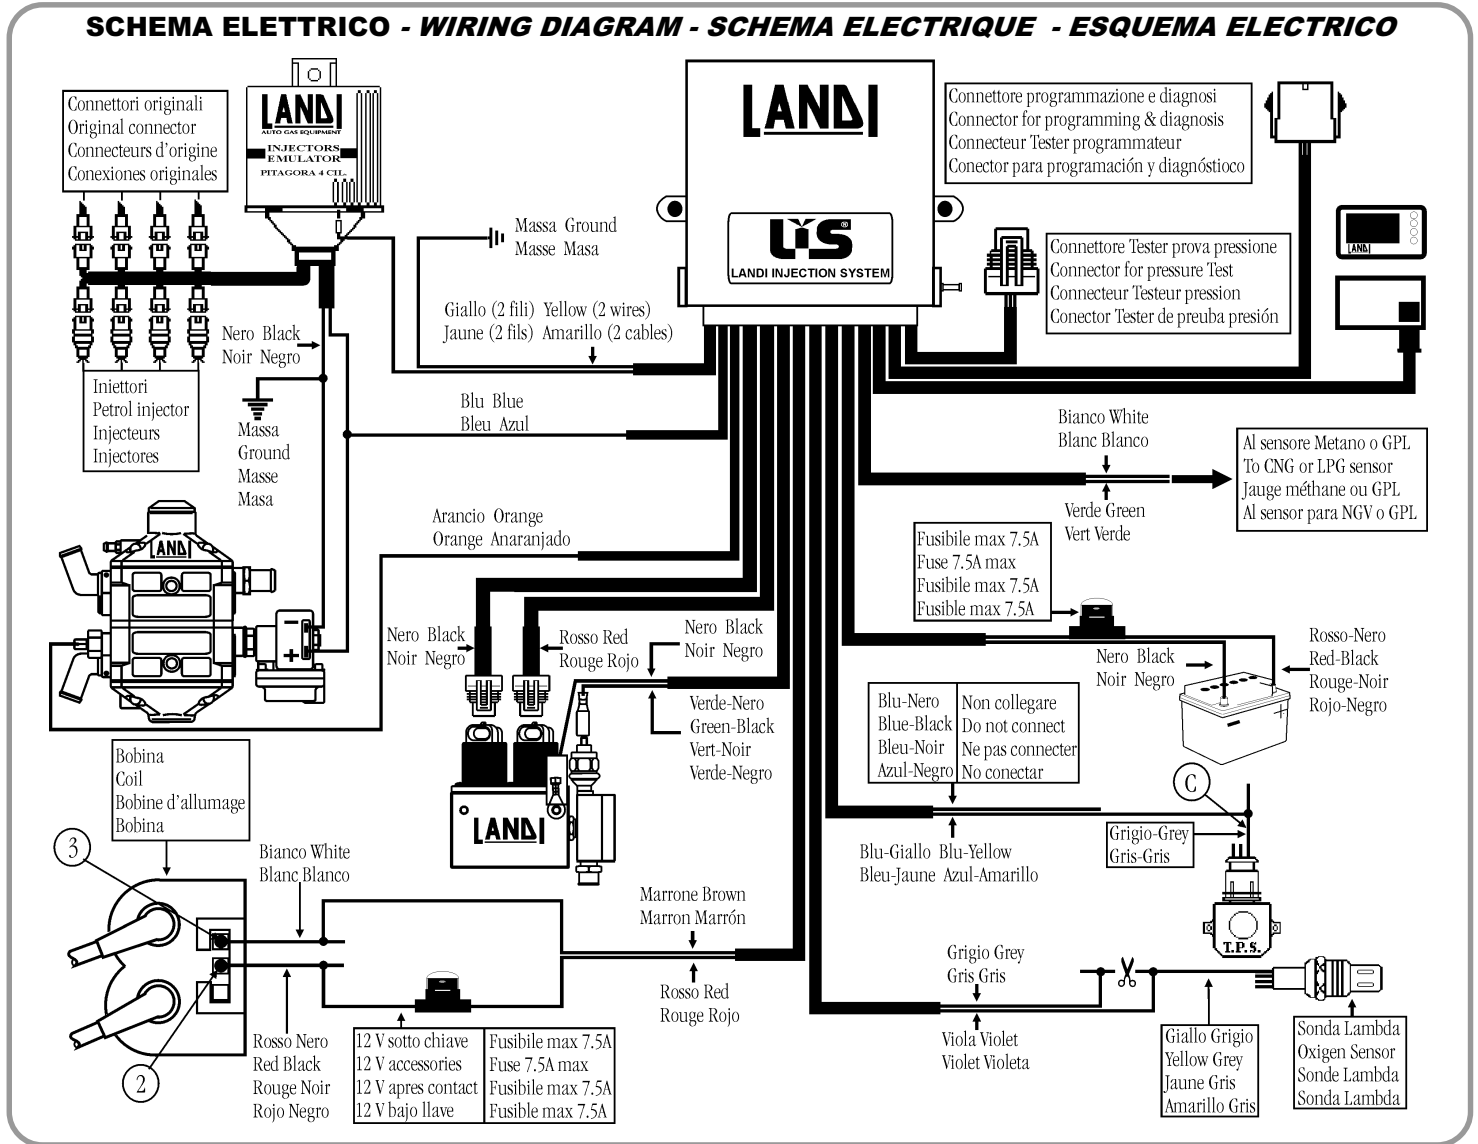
SCHEMA ELETTRICO - WIRING DIAGRAM - SCHEMA ELECTRIQUE - ESQUEMA ELECTRICO

Connettori originali
Original connector
Connecteurs d'origine
Conexiones originales

LANDI
AUTO GAS EQUIPMENT
INJECTORS EMULATOR
PITAGORA 4 CIL.

LANDI

LIS
LANDI INJECTION SYSTEM

Connettore programmazione e diagnosi
Connector for programming & diagnosis
Connecteur Tester programmateur
Conector para programación y diagnóstioco

Massa Ground
Masse Masa

Connettore Tester prova pressione
Connector for pressure Test
Connecteur Testeur pression
Conector Tester de preuba presión

LANDI

Giallo (2 fili) Yellow (2 wires)
Jaune (2 fils) Amarillo (2 cables)

Nero Black
Noir Negro

Iniettori
Petrol injector
Injecteurs
Injectores

Massa
Ground
Masse
Masa

Blu Blue
Bleu Azul

Bianco White
Blanc Blanco

Verde Green
Vert Verde

Al sensore Metano o GPL
To CNG or LPG sensor
Jauge méthane ou GPL
Al sensor para NGV o GPL

LANDI

Arancio Orange
Orange Anaranjado

Fusibile max 7.5A
Fuse 7.5A max
Fusibile max 7.5A
Fusible max 7.5A

Nero Black
Noir Negro

Rosso Red
Rouge Rojo

Nero Black
Noir Negro

Nero Black
Noir Negro

Rosso-Nero
Red-Black
Rouge-Noir
Rojo-Negro

Verde-Nero
Green-Black
Vert-Noir
Verde-Negro

Blu-Nero
Blue-Black
Bleu-Noir
Azul-Negro

Non collegare
Do not connect
Ne pas connecter
No conectar

LANDI

Bobina
Coil
Bobine d'allumage
Bobina

3

C

Grigio-Grey
Gris-Gris

Blu-Giallo Blu-Yellow
Bleu-Jaune Azul-Amarillo

Bianco White
Blanc Blanco

T.P.S.

Marrone Brown
Marron Marrón

Rosso Red
Rouge Rojo

Grigio Grey
Gris Gris

Viola Violet
Violet Violeta

Rosso Nero
Red Black
Rouge Noir
Rojo Negro

2

| 12 V sotto chiave | Fusibile max 7.5A |
|---|---|
| 12 V accessories | Fuse 7.5A max |
| 12 V apres contact | Fusibile max 7.5A |
| 12 V bajo llave | Fusible max 7.5A |

Giallo Grigio
Yellow Grey
Jaune Gris
Amarillo Gris

Sonda Lambda
Oxigen Sensor
Sonde Lambda
Sonda Lambda